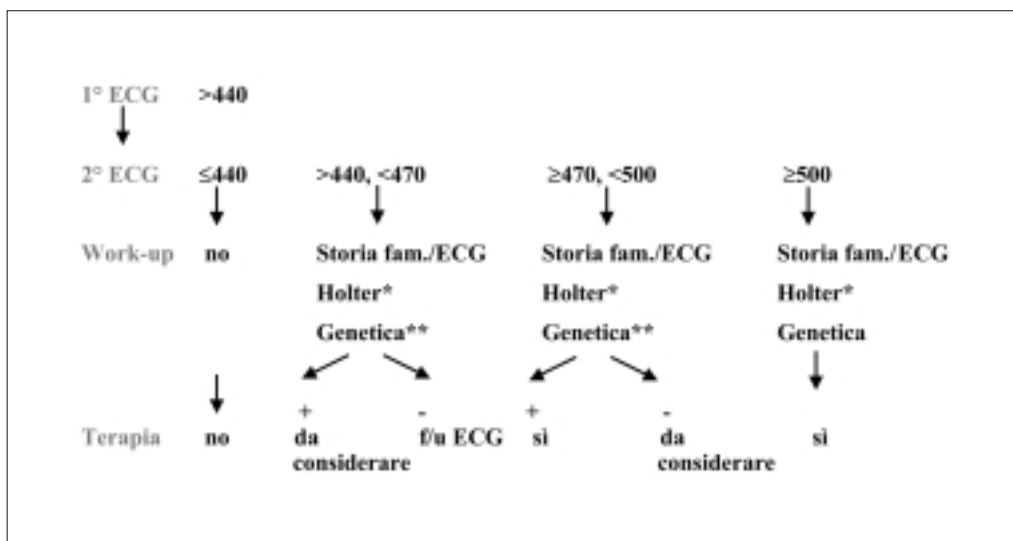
1° ECG >440

2° ECG ≤440 >440, <470 ≥470, <500 ≥500

Work-up no Storia fam./ECG Storia fam./ECG Storia fam./ECG

Holter* Holter* Holter*

Genetica** Genetica** Genetica

+ - + -

Terapia no da considerare f/u ECG si da considerare si